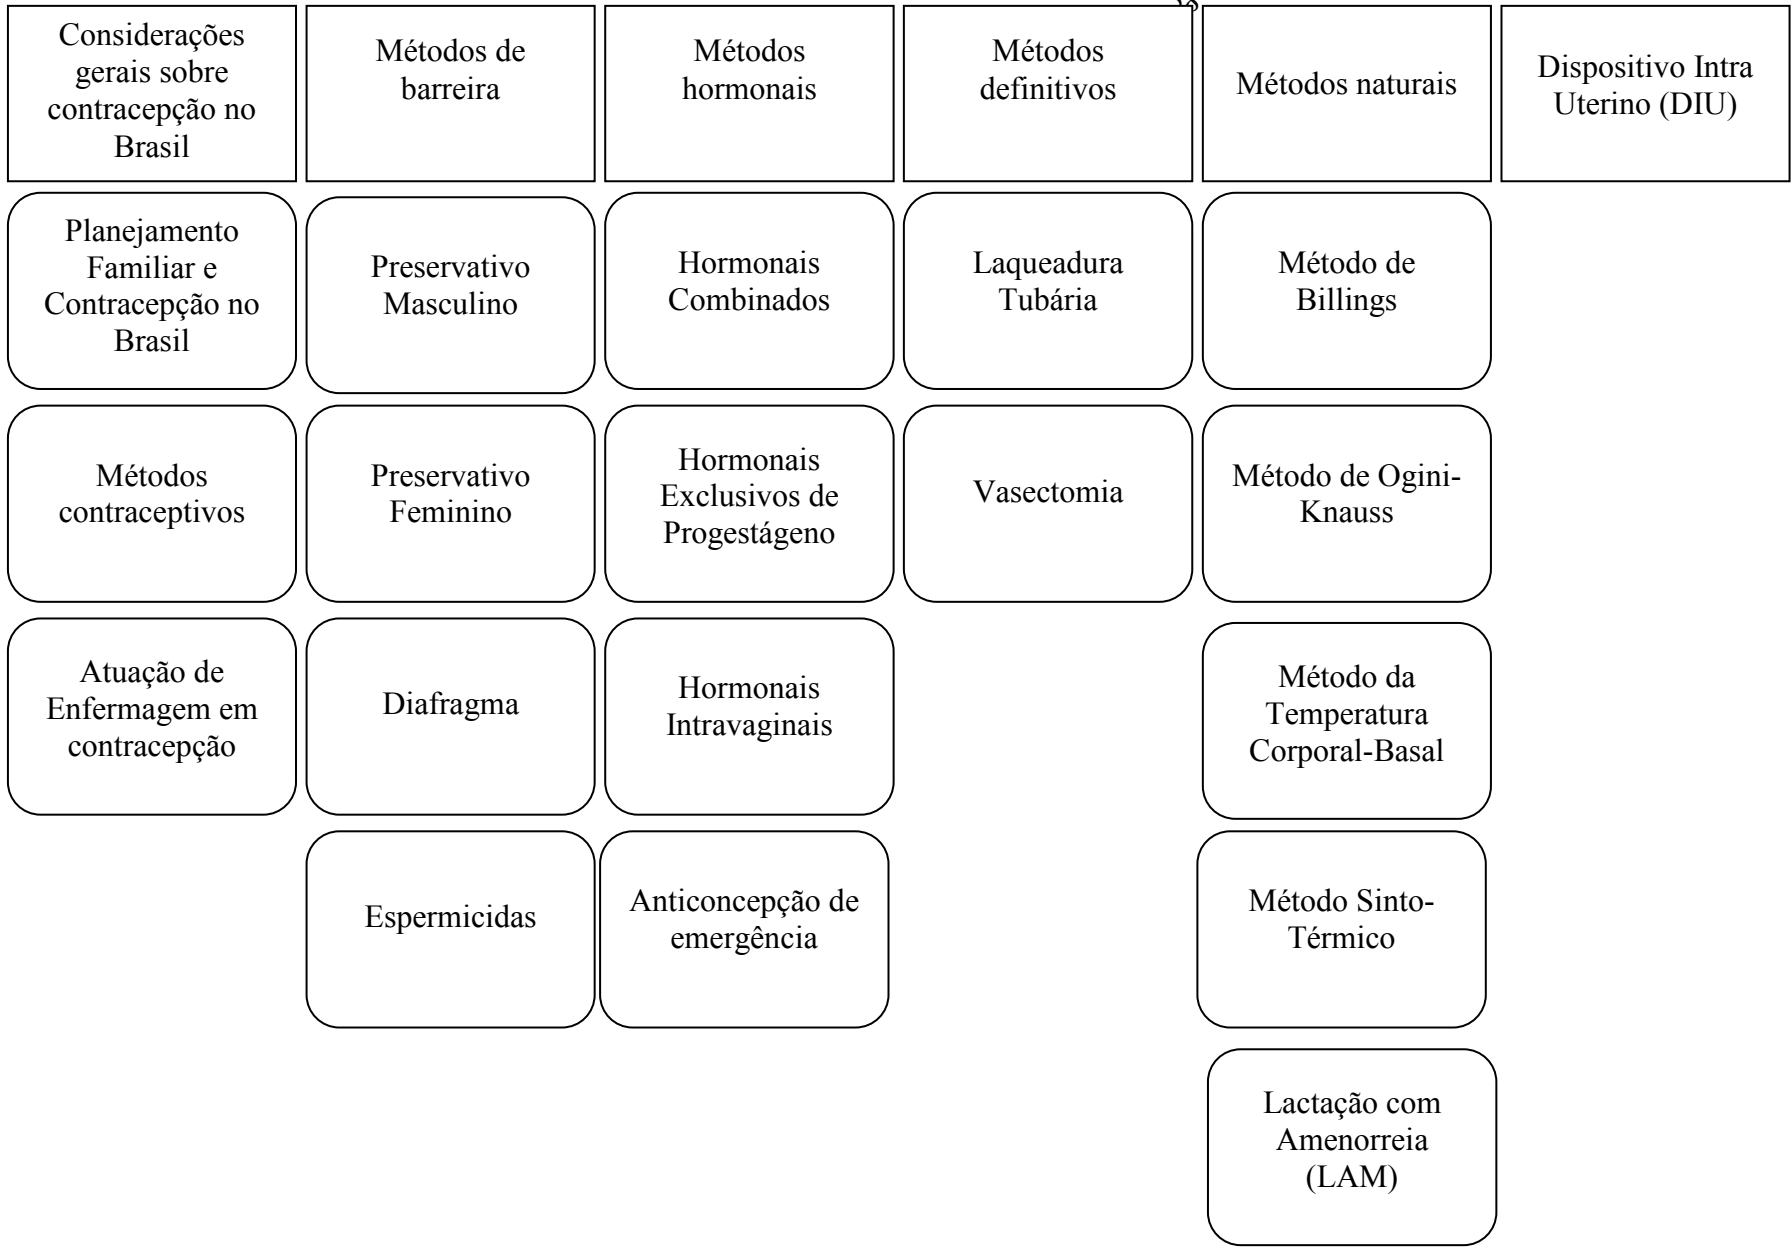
Considerações gerais sobre contracepção no Brasil

Planejamento Familiar e Contracepção no Brasil

Métodos contraceptivos

Atuação de Enfermagem em contracepção

Métodos de barreira

Preservativo Masculino

Preservativo Feminino

Diafragma

Espermicidas

Métodos hormonais

Hormonais Combinados

Hormonais Exclusivos de Progestágeno

Hormonais Intravaginais

Anticoncepção de emergência

Métodos definitivos

Laqueadura Tubária

Vasectomia

Métodos naturais

Método de Billings

Método de Ogini-Knauss

Método da Temperatura Corporal-Basal

Método Sinto-Térmico

Lactação com Amenorreia (LAM)

Dispositivo Intra Uterino (DIU)